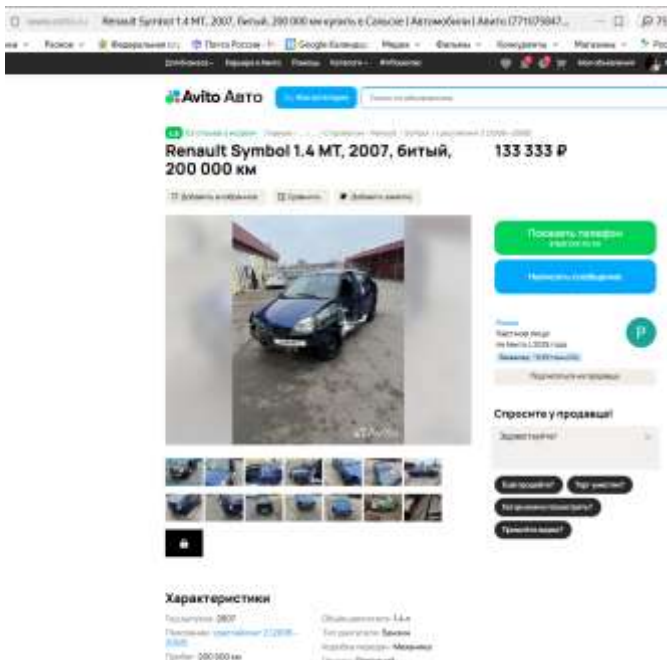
Renault Symbol 1.4 MT, 2007, битый, 200 000 км купить в Сельское | Автомобили | Авито (771075847...

Поиск Федеральная Почта России Google Календарь Медиа Фильмы Конкуренты Магазины

Avito Авто

Renault Symbol 1.4 MT, 2007, битый, 200 000 км

133 333 ₽

Добавить в избранное Сравнить Добавить заметку

Показать телефон

Написать сообщение

Р

Спросите у продавца!

Здравствуйте!

Ещё продаёте? Торг уместен? Когда можно посмотреть? Пришлёте видео?

Avito

Характеристики

Год выпуска: 2007

Пробег: 200 000 км

Объём двигателя: 1.4 л

Тип двигателя: Бензин

Коробка передач: Механика